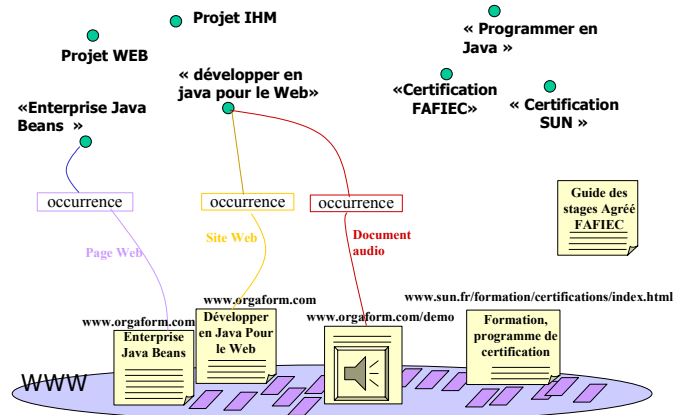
Projet IHM

Projet WEB

« Programmer en Java »

« développer en java pour le Web»

«Certification FAFIEC»

« Certification SUN »

«Enterprise Java Beans »

occurrence

occurrence

occurrence

Page Web

Site Web

Document audio

Guide des stages Agréé FAFIEC

www.orgaform.com

www.sun.fr/formation/certifications/index.html

www.orgaform.com

www.orgaform.com/demo

Enterprise Java Beans

Développer en Java Pour le Web

Formation, programme de certification

WWW